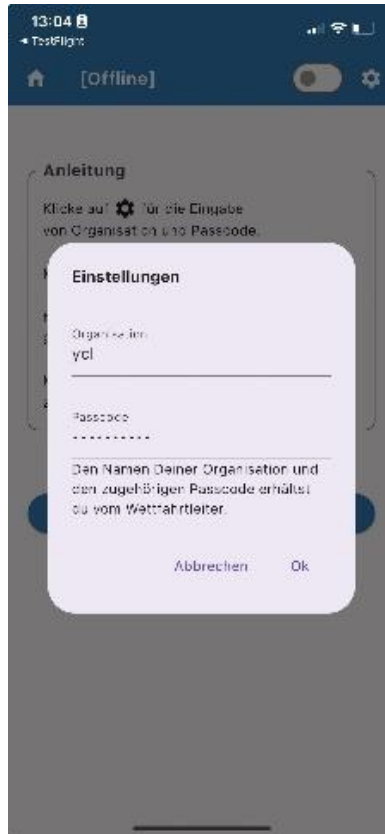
13:04
◂ TestFlight

[Offline]

Anleitung

Klicke auf für die Eingabe von Organisation und Passcode.

Einstellungen

Organisation
ycl

Passcode
----------

Den Namen Deiner Organisation und den zugehörigen Passcode erhältst du vom Wettfahrtleiter.

Abbrechen Ok